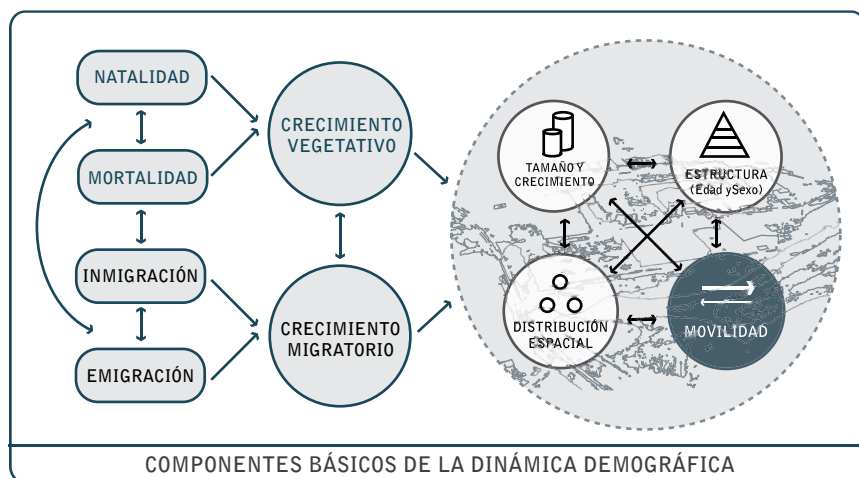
NATALIDAD

MORTALIDAD

INMIGRACIÓN

EMIGRACIÓN

CRECIMIENTO VEGETATIVO

CRECIMIENTO MIGRATORIO

TAMAÑO Y CRECIMIENTO

ESTRUCTURA (Edad y Sexo)

DISTRIBUCIÓN ESPACIAL

MOVILIDAD

COMPONENTES BÁSICOS DE LA DINÁMICA DEMOGRÁFICA